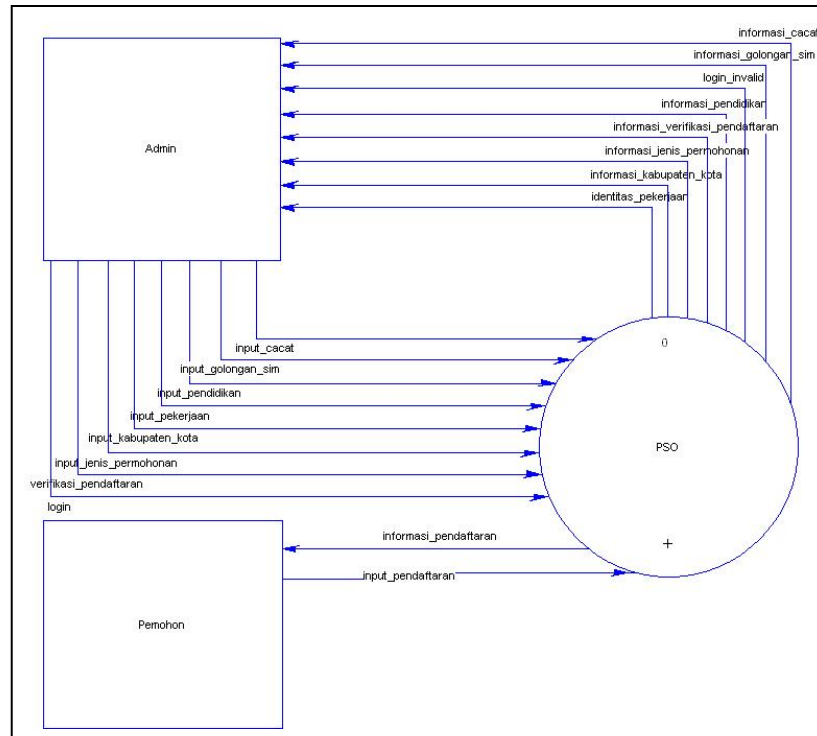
informasi_cacat
informasi_golongan_sim
login_invalid
informasi_pendidikan
informasi_verifikasi_pendaftaran
informasi_jenis_permohonan
informasi_kabupaten_kota
identitas_pekerjaan

Admin

input_cacat
input_golongan_sim
input_pendidikan
input_pekerjaan
input_kabupaten_kota
input_jenis_permohonan
verifikasi_pendaftaran
login

0

PSO

+

informasi_pendaftaran
input_pendaftaran

Pemohon